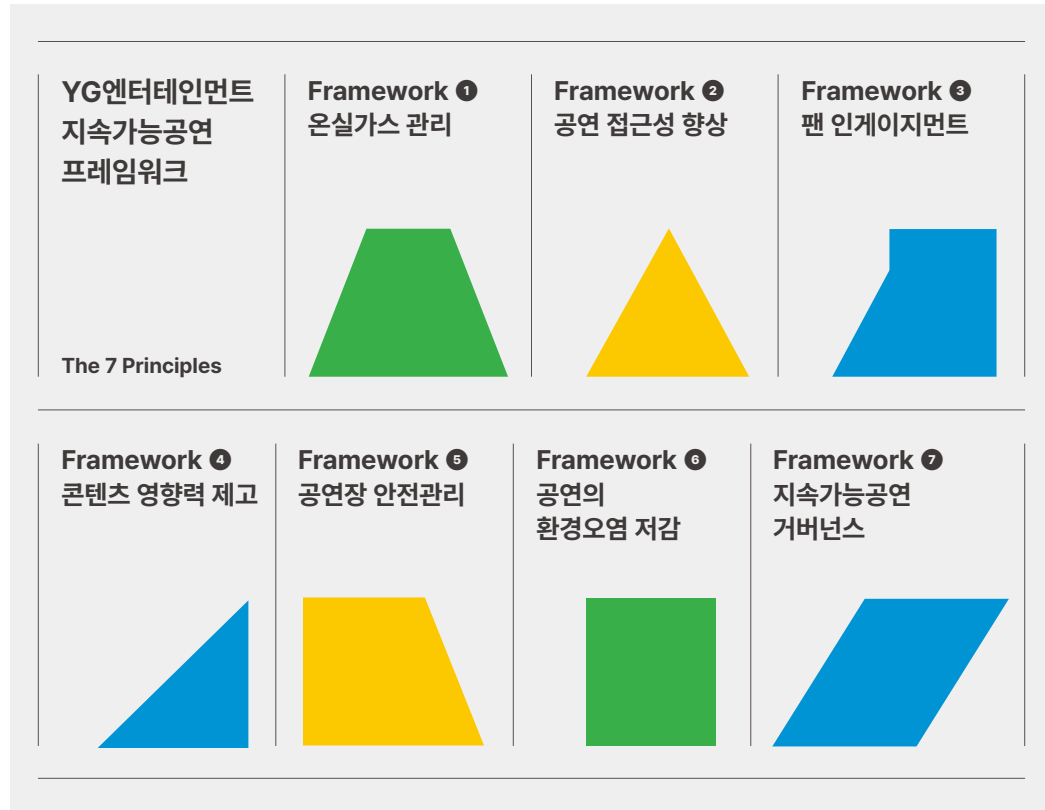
YG엔터테인먼트
지속가능공연
프레임워크

The 7 Principles

Framework ❶
온실가스 관리

Framework ❷
공연 접근성 향상

Framework ❸
팬 인게이지먼트

Framework ❹
콘텐츠 영향력 제고

Framework ❺
공연장 안전관리

Framework ❻
공연의
환경오염 저감

Framework ❼
지속가능공연
거버넌스